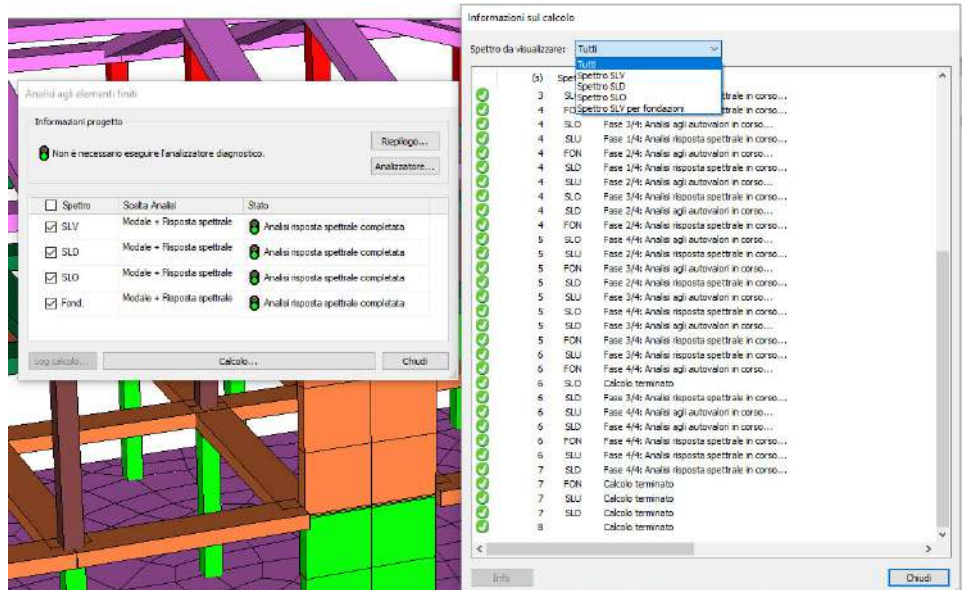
Analisi agli elementi finiti

Informazioni progetto

Non è necessario eseguire l'analizzatore diagnostico.

Riepilogo...

Analizzatore...

| Spettro | Scelta Analisi | Stato |
|---|---|---|
| SLV | Modale + Risposta spettrale | Analisi risposta spettrale completata |
| SLD | Modale + Risposta spettrale | Analisi risposta spettrale completata |
| SLO | Modale + Risposta spettrale | Analisi risposta spettrale completata |
| Fond. | Modale + Risposta spettrale | Analisi risposta spettrale completata |

Log calcolo...

Calcolo...

Chiudi

Informazioni sul calcolo

Spettro da visualizzare: Tutti

Tutti
Spettro SLV
Spettro SLD
Spettro SLO
Spettro SLV per fondazioni

| (s) | Spe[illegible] | |
|---|---|---|
| 3 | SL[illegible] | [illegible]ttrale in corso... |
| 4 | FO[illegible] | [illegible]ttrale in corso... |
| 4 | SLO | Fase 3/4: Analisi agli autovalori in corso... |
| 4 | SLU | Fase 1/4: Analisi risposta spettrale in corso... |
| 4 | FON | Fase 2/4: Analisi agli autovalori in corso... |
| 4 | SLD | Fase 1/4: Analisi risposta spettrale in corso... |
| 4 | SLU | Fase 2/4: Analisi agli autovalori in corso... |
| 4 | SLO | Fase 3/4: Analisi risposta spettrale in corso... |
| 4 | SLD | Fase 2/4: Analisi agli autovalori in corso... |
| 4 | FON | Fase 2/4: Analisi risposta spettrale in corso... |
| 5 | SLO | Fase 4/4: Analisi agli autovalori in corso... |
| 5 | SLU | Fase 2/4: Analisi risposta spettrale in corso... |
| 5 | FON | Fase 3/4: Analisi agli autovalori in corso... |
| 5 | SLD | Fase 2/4: Analisi risposta spettrale in corso... |
| 5 | SLU | Fase 3/4: Analisi agli autovalori in corso... |
| 5 | SLO | Fase 4/4: Analisi risposta spettrale in corso... |
| 5 | SLD | Fase 3/4: Analisi agli autovalori in corso... |
| 5 | FON | Fase 3/4: Analisi risposta spettrale in corso... |
| 6 | SLU | Fase 3/4: Analisi risposta spettrale in corso... |
| 6 | FON | Fase 4/4: Analisi agli autovalori in corso... |
| 6 | SLO | Calcolo terminato |
| 6 | SLD | Fase 3/4: Analisi risposta spettrale in corso... |
| 6 | SLU | Fase 4/4: Analisi agli autovalori in corso... |
| 6 | SLD | Fase 4/4: Analisi agli autovalori in corso... |
| 6 | FON | Fase 4/4: Analisi risposta spettrale in corso... |
| 6 | SLU | Fase 4/4: Analisi risposta spettrale in corso... |
| 7 | SLD | Fase 4/4: Analisi risposta spettrale in corso... |
| 7 | FON | Calcolo terminato |
| 7 | SLU | Calcolo terminato |
| 7 | SLD | Calcolo terminato |
| 8 | | Calcolo terminato |

Info

Chiudi